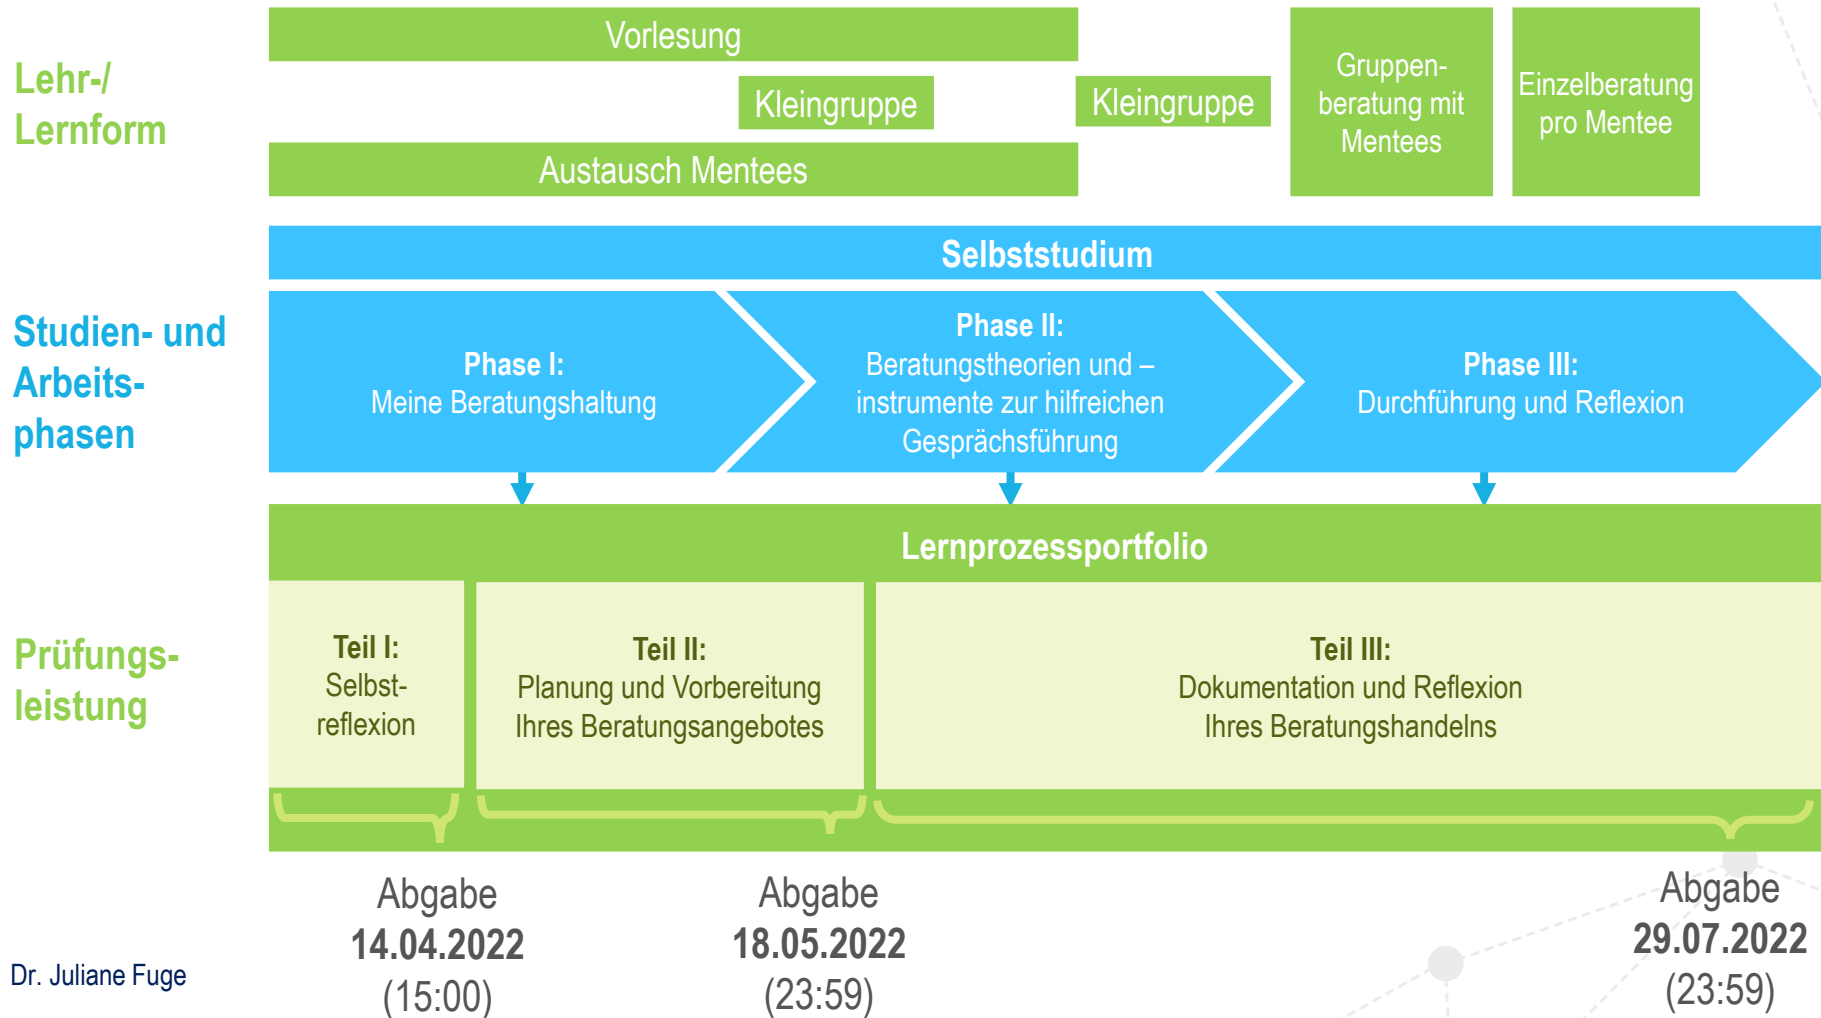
Lehr-/ Lernform

Vorlesung

Kleingruppe

Kleingruppe

Gruppenberatung mit Mentees

Einzelberatung pro Mentee

Austausch Mentees

Selbststudium

Studien- und Arbeitsphasen

Phase I:
Meine Beratungshaltung

Phase II:
Beratungstheorien und –instrumente zur hilfreichen Gesprächsführung

Phase III:
Durchführung und Reflexion

Lernprozessportfolio

Prüfungsleistung

Teil I:
Selbstreflexion

Teil II:
Planung und Vorbereitung Ihres Beratungsangebotes

Teil III:
Dokumentation und Reflexion Ihres Beratungshandelns

Abgabe
14.04.2022
(15:00)

Abgabe
18.05.2022
(23:59)

Abgabe
29.07.2022
(23:59)

Dr. Juliane Fuge